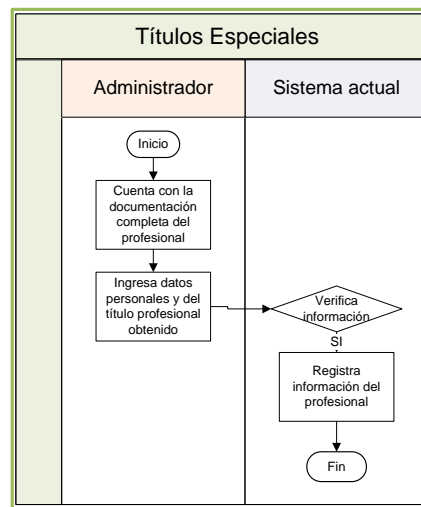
Títulos Especiales

Administrador

Sistema actual

Inicio

Cuenta con la documentación completa del profesional

Ingresa datos personales y del título profesional obtenido

Verifica información

SI

Registra información del profesional

Fin